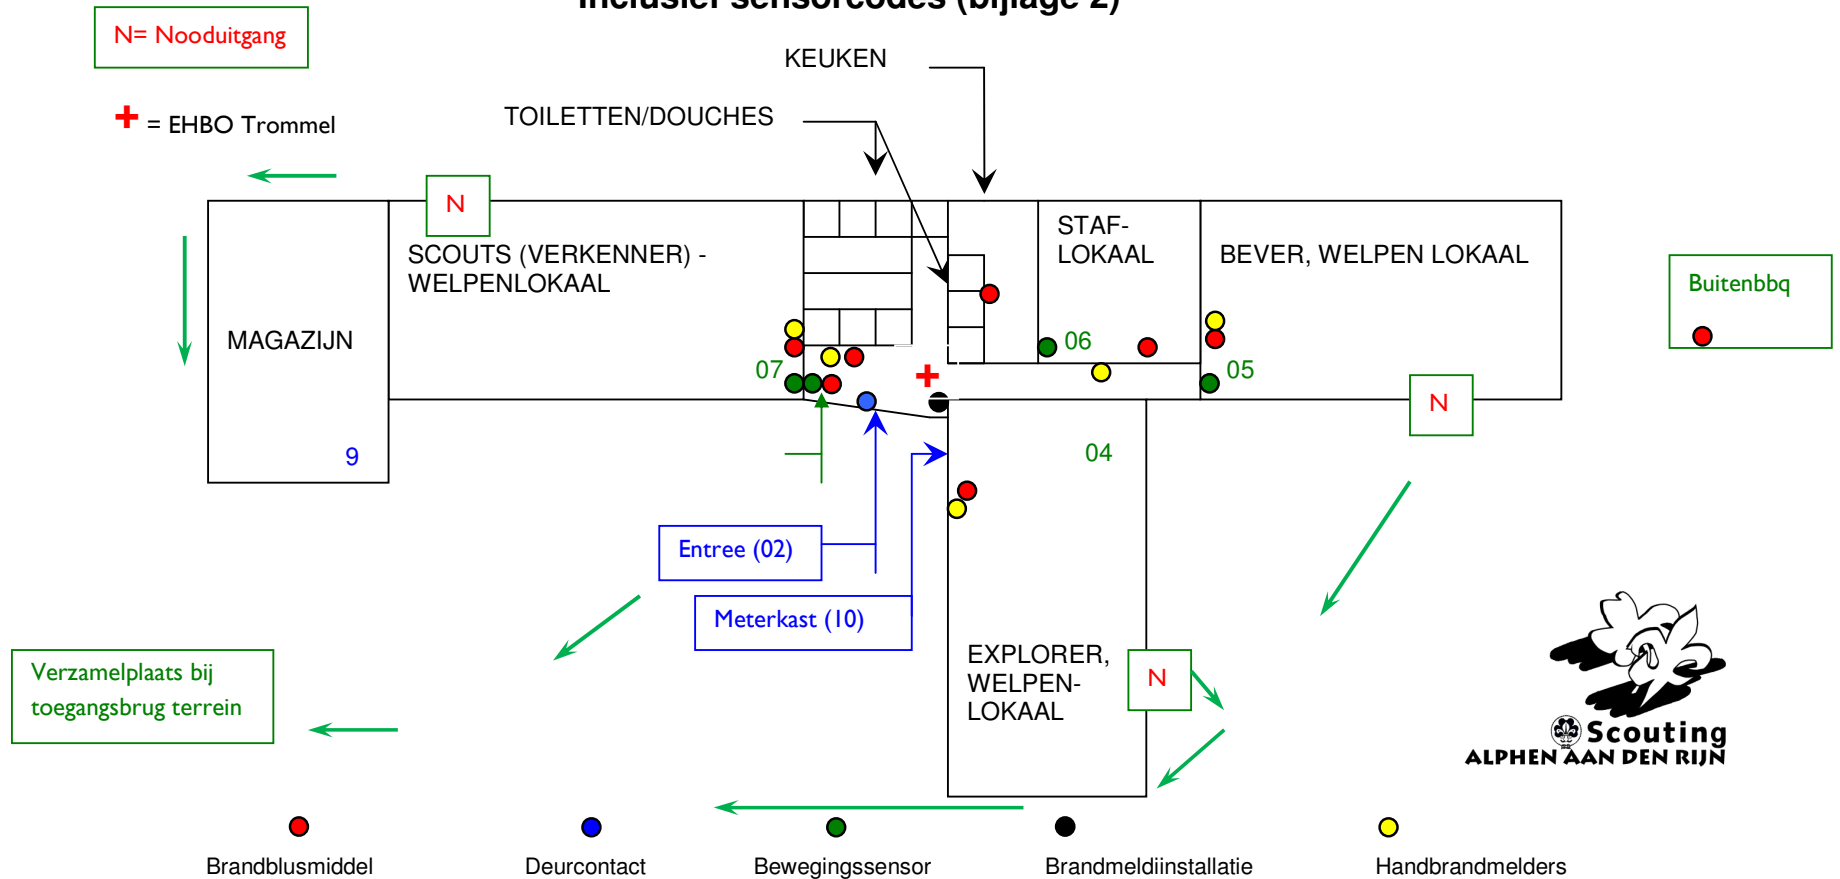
N= Nooduitgang

= EHBO Trommel

KEUKEN

TOILETTEN/DOUCHES

N

SCOUTS (VERKENNER) - WELPENLOKAAL

MAGAZIJN

9

STAF-LOKAAL

BEVER, WELPEN LOKAAL

Buitenbbq

07

06

05

N

04

Entree (02)

Meterkast (10)

EXPLORER, WELPEN-LOKAAL

N

Verzamelplaats bij toegangsbrug terrein

Scouting
ALPHEN AAN DEN RIJN

Brandblusmiddel

Deurcontact

Bewegingssensor

Brandmeldiinstallatie

Handbrandmelders